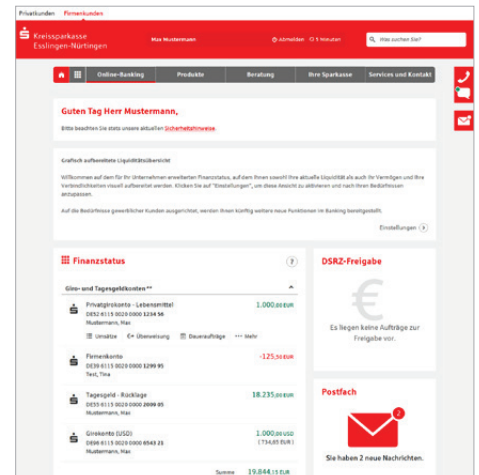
Privatkunden Firmenkunden

Kreissparkasse Esslingen-Nürtingen

Max Mustermann

Abmelden 5 Minuten

Was suchen Sie?

Online-Banking Produkte Beratung Ihre Sparkasse Services und Kontakt

Guten Tag Herr Mustermann,

Bitte beachten Sie stets unsere aktuellen Sicherheitshinweise.

Grafisch aufbereitete Liquiditätsübersicht

Willkommen auf dem für Ihr Unternehmen erweiterten Finanzstatus, auf dem Ihnen sowohl Ihre aktuelle Liquidität als auch Ihr Vermögen und Ihre Verbindlichkeiten visuell aufbereitet werden. Klicken Sie auf "Einstellungen", um diese Ansicht zu aktivieren und nach Ihren Bedürfnissen anzupassen.

Auf die Bedürfnisse gewerblicher Kunden ausgerichtet, werden Ihnen künftig weitere neue Funktionen im Banking bereitgestellt.

Einstellungen

Finanzstatus

Giro- und Tagesgeldkonten**

Privatgirokonto - Lebensmittel
DE52 6115 0020 0000 1234 56
Mustermann, Max
1.000,00 EUR

Umsätze Überweisung Daueraufträge Mehr

Firmenkonto
DE39 6115 0020 0000 1290 95
Test, Tina
-125,30 EUR

Tagesgeld - Rücklage
DE55 6115 0020 0000 2000 05
Mustermann, Max
18.235,00 EUR

Girokonto (USD)
DE96 6115 0020 0000 6543 21
Mustermann, Max
1.000,00 USD
( 734,65 EUR )

Summe 19.844,15 EUR

DSRZ-Freigabe

Es liegen keine Aufträge zur Freigabe vor.

Postfach

2

Sie haben 2 neue Nachrichten.